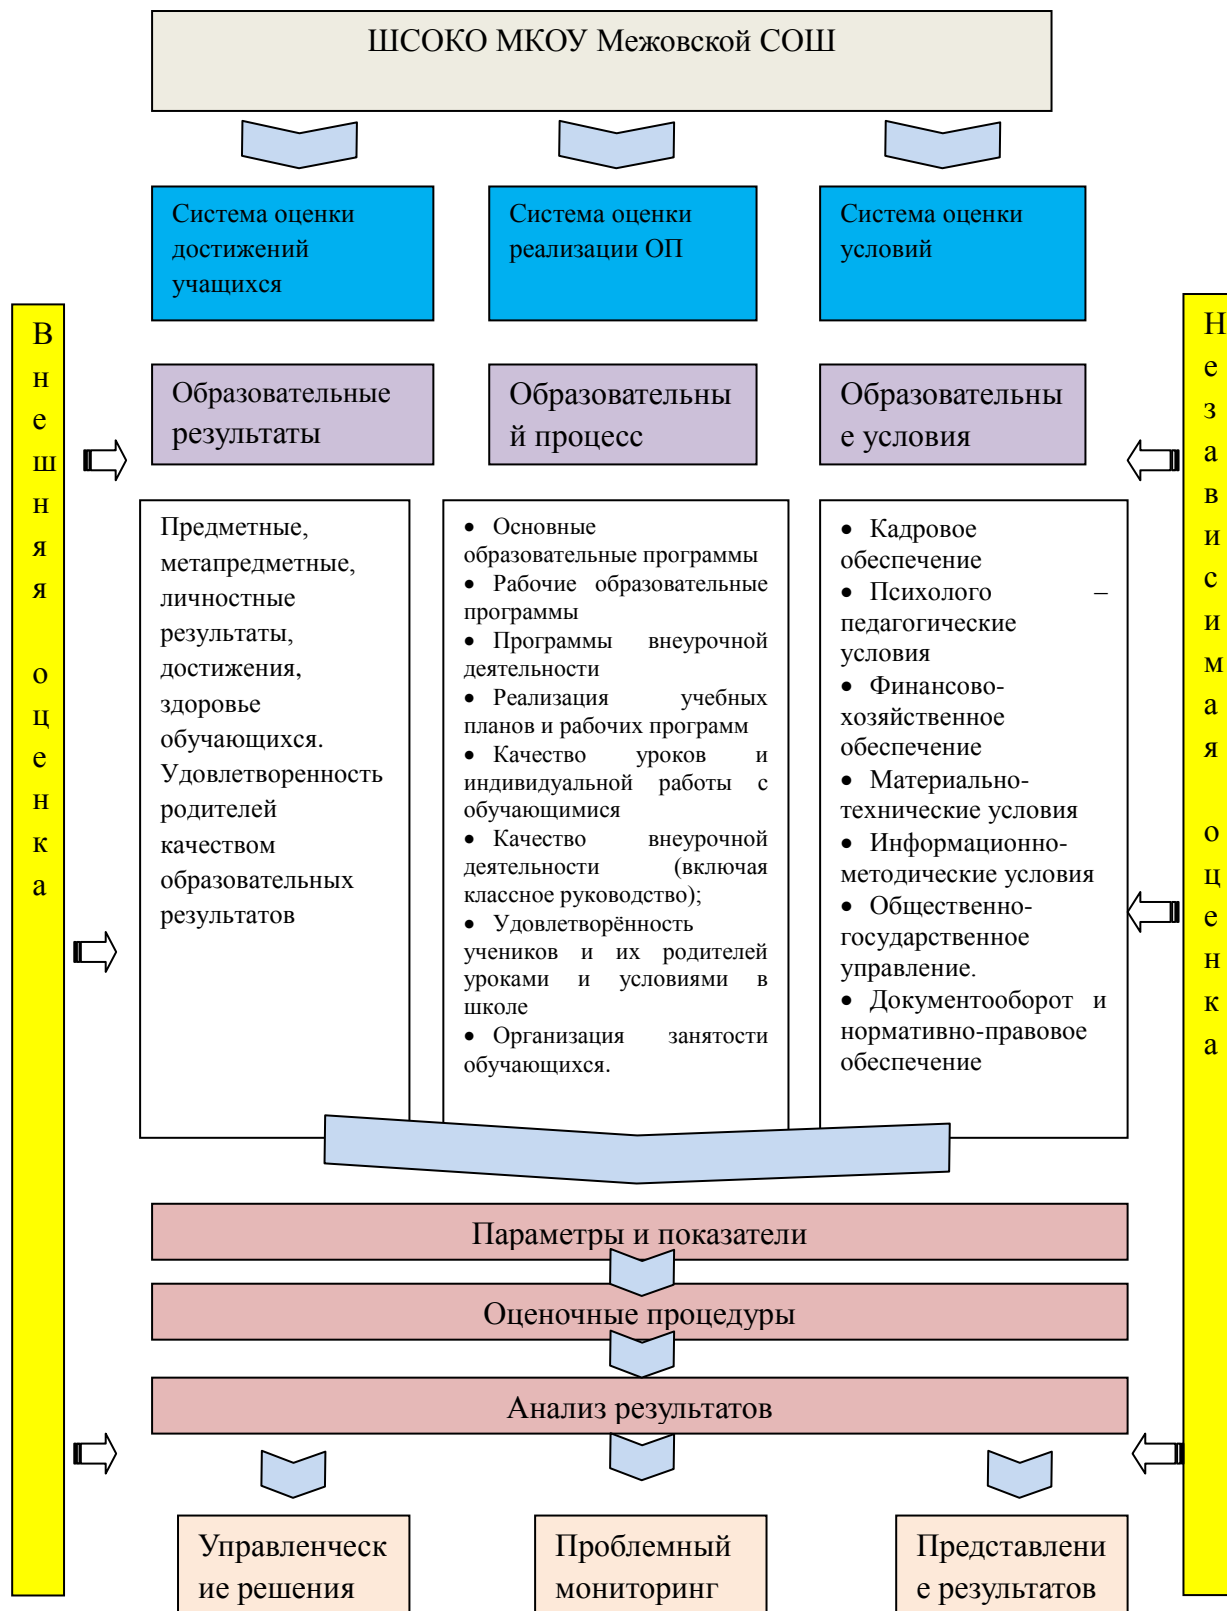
ШСОКО МКОУ Межовской СОШ

Система оценки достижений учащихся

Система оценки реализации ОП

Система оценки условий

Внешняя оценка

Независимая оценка

Образовательные результаты

Образовательный процесс

Образовательные условия

Предметные, метапредметные, личностные результаты, достижения, здоровье обучающихся. Удовлетворенность родителей качеством образовательных результатов

• Основные образовательные программы
• Рабочие образовательные программы
• Программы внеурочной деятельности
• Реализация учебных планов и рабочих программ
• Качество уроков и индивидуальной работы с обучающимися
• Качество внеурочной деятельности (включая классное руководство);
• Удовлетворённость учеников и их родителей уроками и условиями в школе
• Организация занятости обучающихся.

• Кадровое обеспечение
• Психолого – педагогические условия
• Финансово-хозяйственное обеспечение
• Материально-технические условия
• Информационно-методические условия
• Общественно-государственное управление.
• Документооборот и нормативно-правовое обеспечение

Параметры и показатели

Оценочные процедуры

Анализ результатов

Управленческие решения

Проблемный мониторинг

Представление результатов